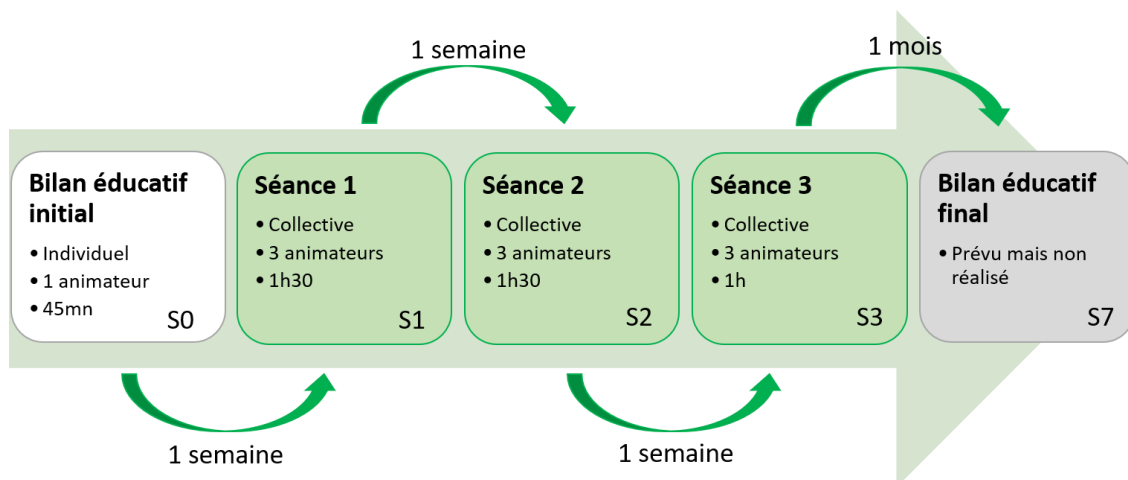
1 semaine

1 mois

**Bilan éducatif initial**
• Individuel
• 1 animateur
• 45mn
S0

**Séance 1**
• Collective
• 3 animateurs
• 1h30
S1

**Séance 2**
• Collective
• 3 animateurs
• 1h30
S2

**Séance 3**
• Collective
• 3 animateurs
• 1h
S3

**Bilan éducatif final**
• Prévu mais non réalisé
S7

1 semaine

1 semaine